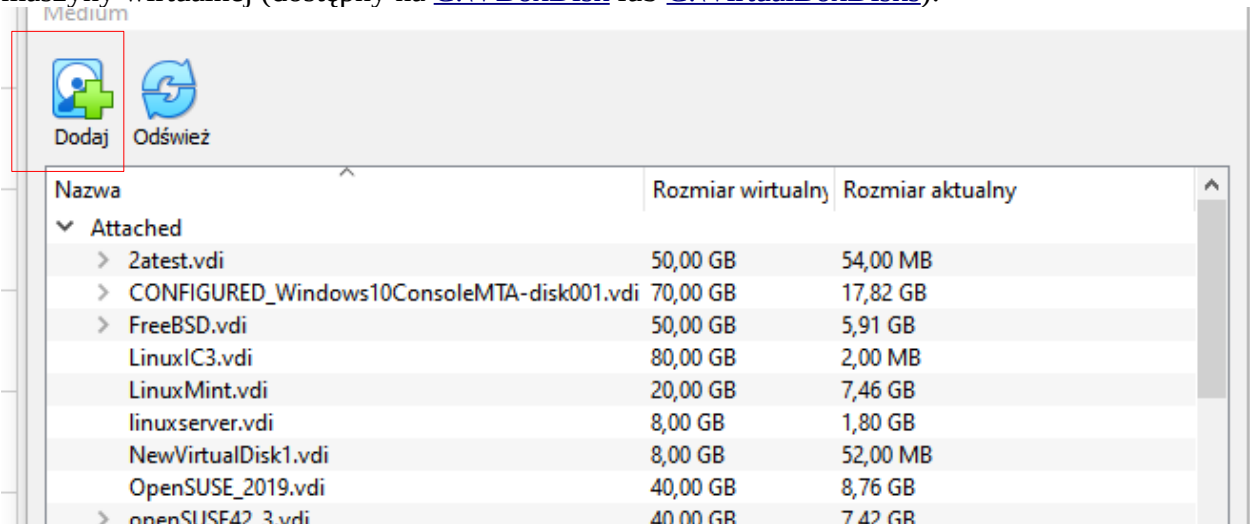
maszyny wirtualnej (dostępny na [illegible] lub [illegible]).

Medium

Dodaj Odśwież

| Nazwa | Rozmiar wirtualny | Rozmiar aktualny |
|---|---|---|
| Attached | | |
| 2atest.vdi | 50,00 GB | 54,00 MB |
| CONFIGURED_Windows10ConsoleMTA-disk001.vdi | 70,00 GB | 17,82 GB |
| FreeBSD.vdi | 50,00 GB | 5,91 GB |
| LinuxIC3.vdi | 80,00 GB | 2,00 MB |
| LinuxMint.vdi | 20,00 GB | 7,46 GB |
| linuxserver.vdi | 8,00 GB | 1,80 GB |
| NewVirtualDisk1.vdi | 8,00 GB | 52,00 MB |
| OpenSUSE_2019.vdi | 40,00 GB | 8,76 GB |
| openSUSE42_3.vdi | 40,00 GB | 7,42 GB |